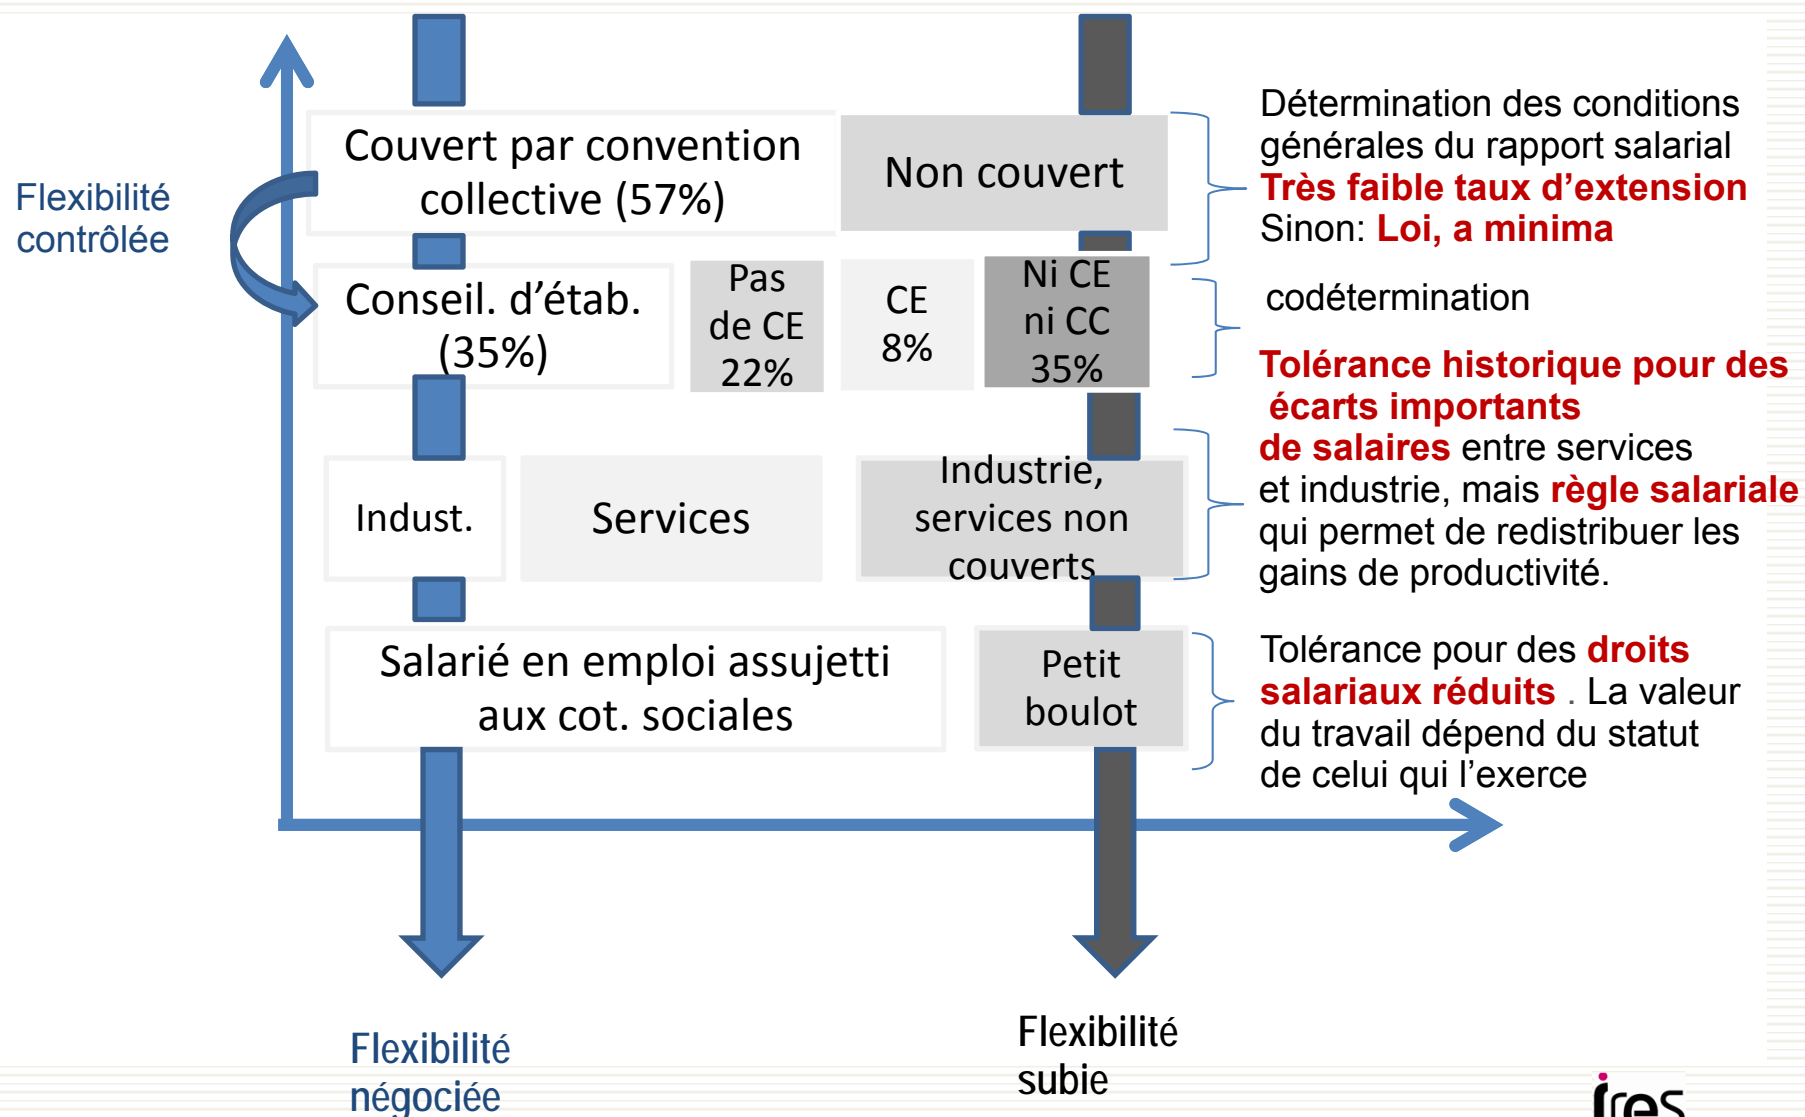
Flexibilité contrôlée

Couvert par convention collective (57%)

Non couvert

Détermination des conditions générales du rapport salarial
Très faible taux d'extension
Sinon: Loi, a minima

Conseil. d'étab. (35%)

Pas de CE 22%

CE 8%

Ni CE ni CC 35%

codétermination

Tolérance historique pour des écarts importants de salaires entre services et industrie, mais règle salariale qui permet de redistribuer les gains de productivité.

Indust.

Services

Industrie, services non couverts

Salarié en emploi assujetti aux cot. sociales

Petit boulot

Tolérance pour des droits salariaux réduits . La valeur du travail dépend du statut de celui qui l'exerce

Flexibilité négociée

Flexibilité subie

ires